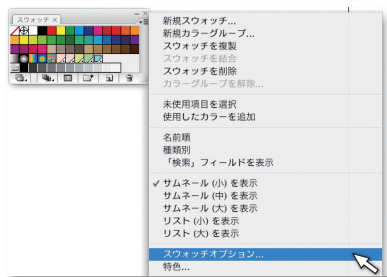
スウォッチ ×

新規スウォッチ...
新規カラーグループ...
スウォッチを複製
スウォッチを結合
スウォッチを削除
カラーグループを解除...

未使用項目を選択
使用したカラーを追加

名前順
種類別
「検索」フィールドを表示

✓ サムネール (小) を表示
サムネール (中) を表示
サムネール (大) を表示
リスト (小) を表示
リスト (大) を表示

スウォッチオプション...
特色...